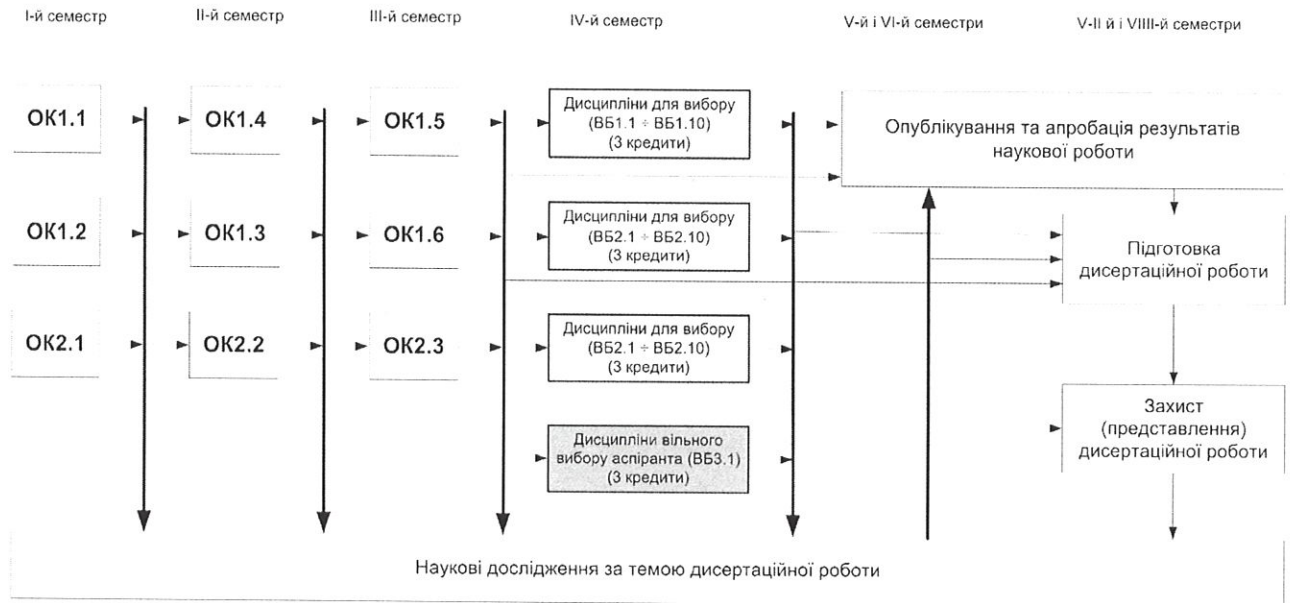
І-й семестр

ІІ-й семестр

ІІІ-й семестр

IV-й семестр

V-й і VІ-й семестри

V-ІІ й і VІІІ-й семестри

ОК1.1

ОК1.4

ОК1.5

Дисципліни для вибору (ВБ1.1 ÷ ВБ1.10) (3 кредити)

Опублікування та апробація результатів наукової роботи

ОК1.2

ОК1.3

ОК1.6

Дисципліни для вибору (ВБ2.1 ÷ ВБ2.10) (3 кредити)

Підготовка дисертаційної роботи

ОК2.1

ОК2.2

ОК2.3

Дисципліни для вибору (ВБ2.1 ÷ ВБ2.10) (3 кредити)

Дисципліни вільного вибору аспіранта (ВБ3.1) (3 кредити)

Захист (представлення) дисертаційної роботи

Наукові дослідження за темою дисертаційної роботи